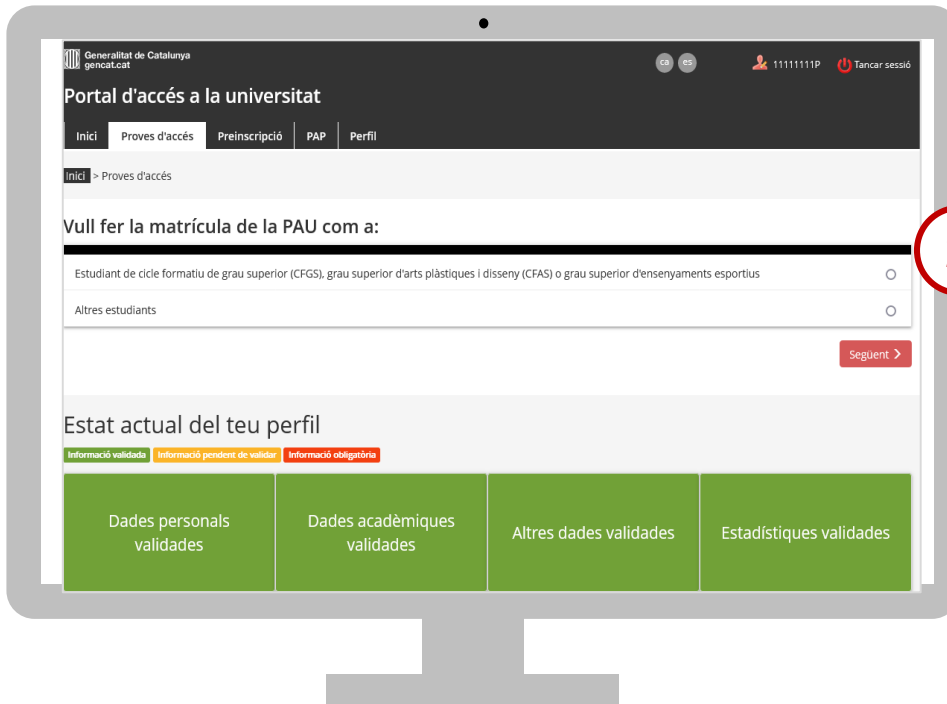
Generalitat de Catalunya
gencat.cat

ca es

11111111P Tancar sessió

Portal d'accés a la universitat

Inici | Proves d'accés | Preinscripció | PAP | Perfil

Inici > Proves d'accés

Vull fer la matrícula de la PAU com a:

Estudiant de cicle formatiu de grau superior (CFGS), grau superior d'arts plàstiques i disseny (CFAS) o grau superior d'ensenyaments esportius

Altres estudiants

Següent

Estat actual del teu perfil

Informació validada Informació pendent de validar Informació obligatòria

Dades personals validades

Dades acadèmiques validades

Altres dades validades

Estadístiques validades